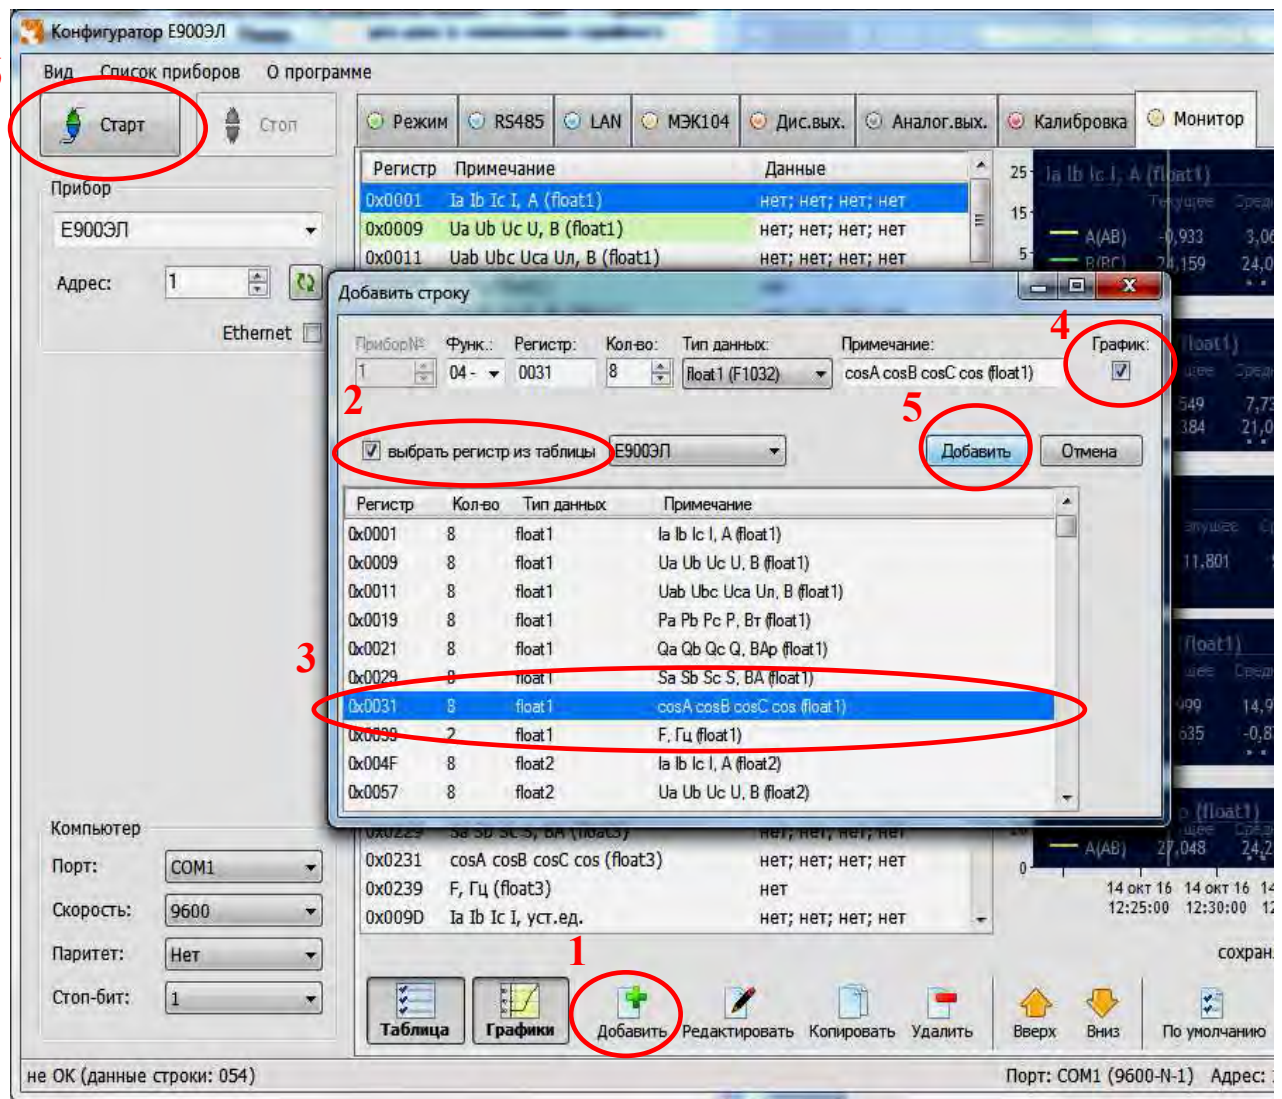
Конфигуратор Е900ЭЛ

Вид Список приборов О программе

Старт Стоп

Прибор

Е900ЭЛ

Адрес: 1

Ethernet

Режим RS485 LAN МЭК104 Дис.вых. Аналог.вых. Калибровка Монитор

| Регистр | Примечание | Данные |
|---|---|---|
| 0x0001 | Ia Ib Ic I, A (float1) | нет; нет; нет; нет |
| 0x0009 | Ua Ub Uc U, B (float1) | нет; нет; нет; нет |
| 0x0011 | Uab Ubc Uca Uл, B (float1) | нет; нет; нет; нет |

25 Ia Ib Ic I, A (float1)

15 Текущее Средн

A(AB) -0,933 3,06

B(BC) 24,159 24,0

Добавить строку

ПриборNº Функ.: Регистр: Кол-во: Тип данных: Примечание: График:

1 04 - 0031 8 float1 (F1032) cosA cosB cosC cos (float1)

2

4

5

выбрать регистр из таблицы Е900ЭЛ

Добавить Отмена

| Регистр | Кол-во | Тип данных | Примечание |
|---|---|---|---|
| 0x0001 | 8 | float1 | Ia Ib Ic I, A (float1) |
| 0x0009 | 8 | float1 | Ua Ub Uc U, B (float1) |
| 0x0011 | 8 | float1 | Uab Ubc Uca Uл, B (float1) |
| 0x0019 | 8 | float1 | Pa Pb Pc P, Вт (float1) |
| 0x0021 | 8 | float1 | Qa Qb Qc Q, BAp (float1) |
| 0x0029 | 8 | float1 | Sa Sb Sc S, BA (float1) |
| 0x0031 | 8 | float1 | cosA cosB cosC cos (float1) |
| 0x0039 | 2 | float1 | F, Гц (float1) |
| 0x004F | 8 | float2 | Ia Ib Ic I, A (float2) |
| 0x0057 | 8 | float2 | Ua Ub Uc U, B (float2) |

3

(float1)

549 7,73

384 21,0

11,801

(float1)

999 14,9

635 -0,8

(float1)

A(AB) 27,048 24,2

| 0x0229 | Sa Sb Sc S, BA (float3) | нет; нет; нет; нет |
|---|---|---|
| 0x0231 | cosA cosB cosC cos (float3) | нет; нет; нет; нет |
| 0x0239 | F, Гц (float3) | нет |
| 0x009D | Ia Ib Ic I, уст.ед. | нет; нет; нет; нет |

0

14 окт 16 12:25:00 14 окт 16 12:30:00

сохран

Компьютер

Порт: COM1

Скорость: 9600

Паритет: Нет

Стоп-бит: 1

1

Таблица Графики Добавить Редактировать Копировать Удалить Вверх Вниз По умолчанию

не ОК (данные строки: 054)

Порт: COM1 (9600-N-1) Адрес: